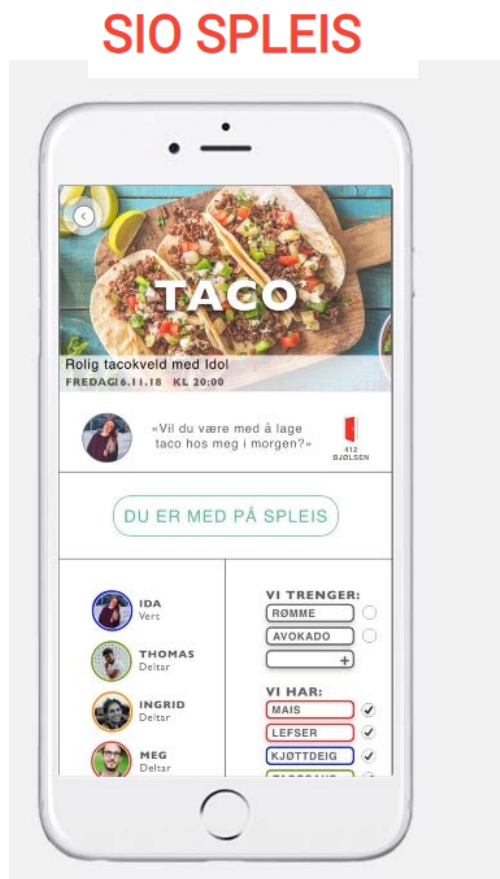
SIO SPLEIS

TACO

Rolig tacokveld med Idol
FREDAG 6.11.18 KL 20:00

«Vil du være med å lage taco hos meg i morgen?»

412 BJØLSEN

DU ER MED PÅ SPLEIS

IDA
Vert

THOMAS
Deltar

INGRID
Deltar

MEG
Deltar

VI TRENGER:
RØMME
AVOKADO
+

VI HAR:
MAIS
LEFSER
KJØTTDEIG
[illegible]